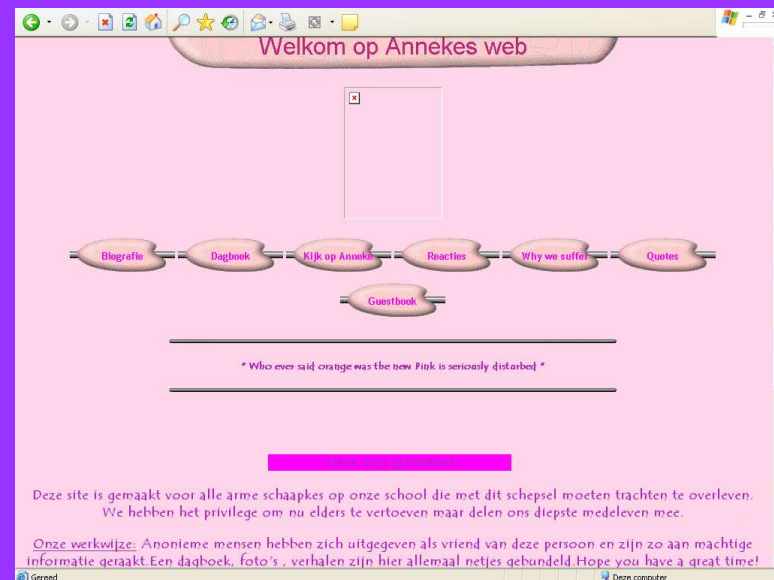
Welkom op Annekes web

Biografie
Dagboek
Kijk op Anneke
Reacties
Why we suffer
Quotes
Guestbook

* Who ever said orange was the new Pink is seriously disturbed *

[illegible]

Deze site is gemaakt voor alle arme schaapkes op onze school die met dit schepsel moeten trachten te overleven. We hebben het privilege om nu elders te vertoeven maar delen ons diepste medeleven mee.

Onze werkwijze: Anonieme mensen hebben zich uitgegeven als vriend van deze persoon en zijn zo aan machtige informatie geraakt.Een dagboek, foto's , verhalen zijn hier allemaal netjes gebundeld.Hope you have a great time!

Gereed
Deze computer